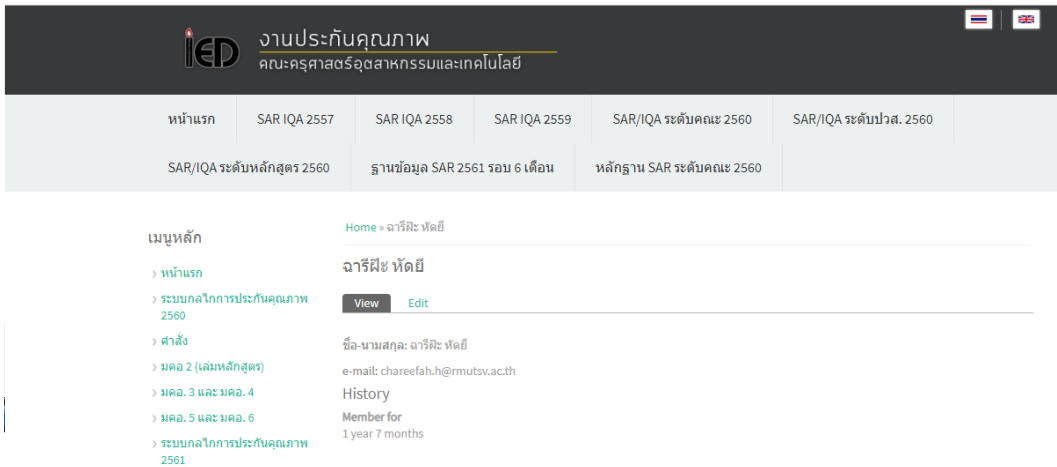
iED งานประกันคุณภาพ
คณะครุศาสตร์อุตสาหกรรมและเทคโนโลยี

หน้าแรก | SAR IQA 2557 | SAR IQA 2558 | SAR IQA 2559 | SAR/IQA ระดับคณะ 2560 | SAR/IQA ระดับปวส. 2560
SAR/IQA ระดับหลักสูตร 2560 | ฐานข้อมูล SAR 2561 รอบ 6 เดือน | หลักฐาน SAR ระดับคณะ 2560

เมนูหลัก
› หน้าแรก
› ระบบกลไกการประกันคุณภาพ 2560
› คำสั่ง
› มคอ 2 (เล่มหลักสูตร)
› มคอ. 3 และ มคอ. 4
› มคอ. 5 และ มคอ. 6
› ระบบกลไกการประกันคุณภาพ 2561

Home » ฉารีฝ๊ะ หัดยี

ฉารีฝ๊ะ หัดยี

View Edit

ชื่อ-นามสกุล: ฉารีฝ๊ะ หัดยี

e-mail: chareefah.h@rmutsv.ac.th

History
Member for
1 year 7 months